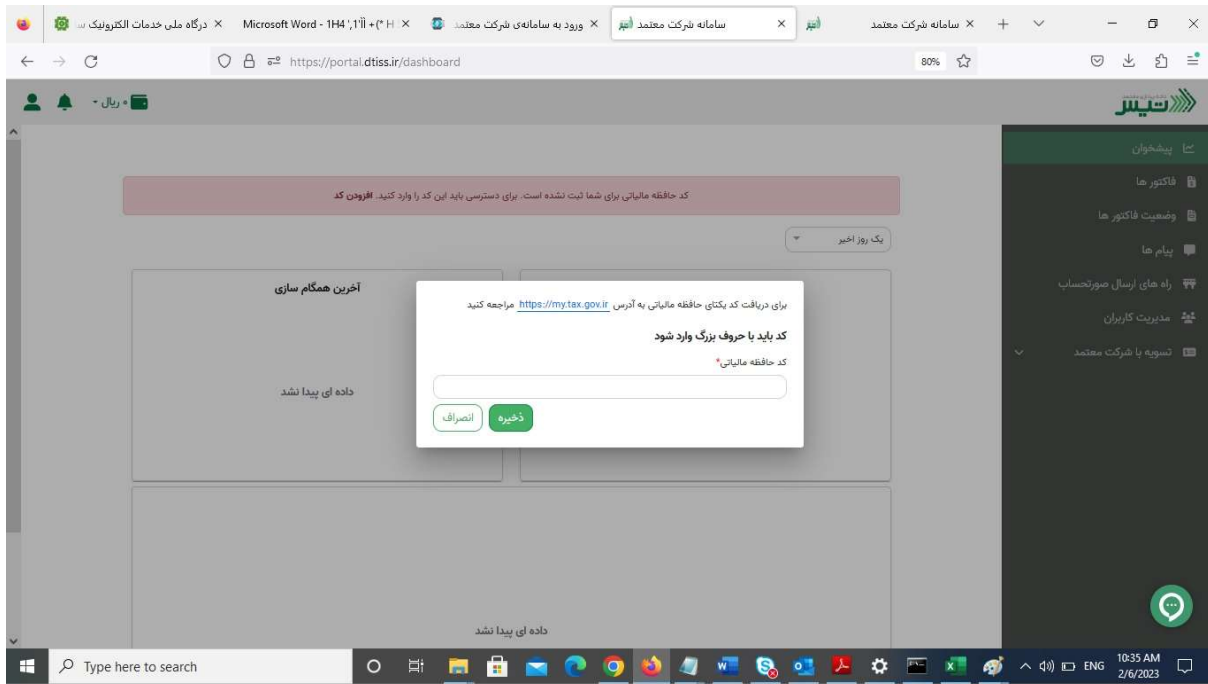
درگاه ملی خدمات الکترونیک س ×
Microsoft Word - 1H4 ',1'ï +(* H ×
ورود به سامانه‌ی شرکت معتمد ×
سامانه شرکت معتمد ×
سامانه شرکت معتمد ×

https://portal.dtiss.ir/dashboard
80%

ریال •

تیس

پیشخوان
فاکتور ها
وضعیت فاکتور ها
پیام ها
راه های ارسال صورتحساب
مدیریت کاربران
تسویه با شرکت معتمد

کد حافظه مالیاتی برای شما ثبت نشده است. برای دسترسی باید این کد را وارد کنید. افزودن کد

یک روز اخیر

آخرین همگام سازی

داده ای پیدا نشد

برای دریافت کد یکتای حافظه مالیاتی به آدرس https://my.tax.gov.ir مراجعه کنید

کد باید با حروف بزرگ وارد شود

کد حافظه مالیاتی*

ذخیره
انصراف

داده ای پیدا نشد

Type here to search
ENG
10:35 AM
2/6/2023